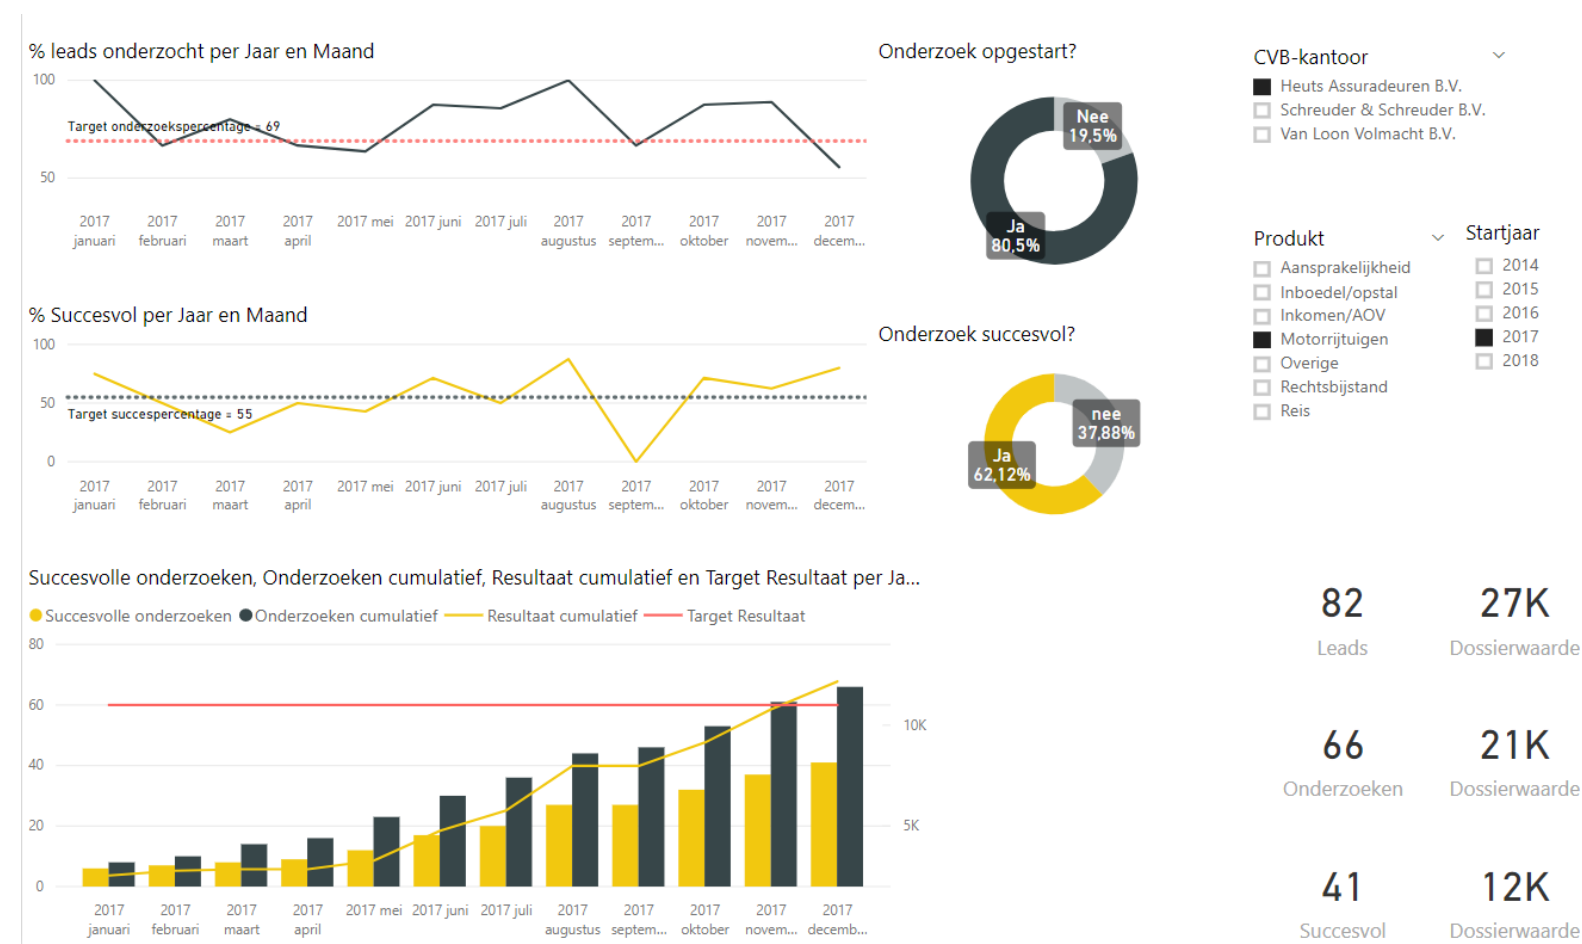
% leads onderzocht per Jaar en Maand

100

Target onderzoekspercentage = 69

50

2017 januari | 2017 februari | 2017 maart | 2017 april | 2017 mei | 2017 juni | 2017 juli | 2017 augustus | 2017 septem... | 2017 oktober | 2017 novem... | 2017 decem...

Onderzoek opgestart?

Nee 19,5%

Ja 80,5%

CVB-kantoor

Heuts Assuradeuren B.V.
Schreuder & Schreuder B.V.
Van Loon Volmacht B.V.

% Succesvol per Jaar en Maand

100

50

Target succespercentage = 55

0

2017 januari | 2017 februari | 2017 maart | 2017 april | 2017 mei | 2017 juni | 2017 juli | 2017 augustus | 2017 septem... | 2017 oktober | 2017 novem... | 2017 decem...

Onderzoek succesvol?

nee 37,88%

Ja 62,12%

Produkt

Aansprakelijkheid
Inboedel/opstal
Inkomen/AOV
Motorrijtuigen
Overige
Rechtsbijstand
Reis

Startjaar

2014
2015
2016
2017
2018

Succesvolle onderzoeken, Onderzoeken cumulatief, Resultaat cumulatief en Target Resultaat per Ja...

Succesvolle onderzoeken  Onderzoeken cumulatief  Resultaat cumulatief  Target Resultaat

80
60
40
20
0

10K
5K

2017 januari | 2017 februari | 2017 maart | 2017 april | 2017 mei | 2017 juni | 2017 juli | 2017 augustus | 2017 septem... | 2017 oktober | 2017 novem... | 2017 decemb...

82
Leads

27K
Dossierwaarde

66
Onderzoeken

21K
Dossierwaarde

41
Succesvol

12K
Dossierwaarde